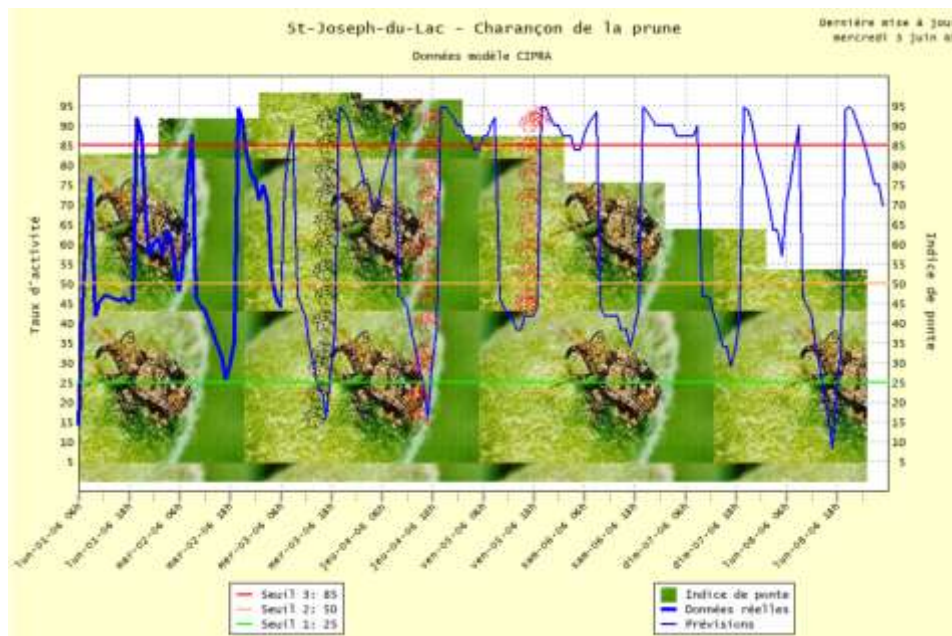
St-Joseph-du-Lac - Charançon de la prune

Données modèle CIPRA

Dernière mise à jou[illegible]
mercredi 3 juin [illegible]

Taux d'activité

Indice de ponte

95
90
85
80
75
70
65
60
55
50
45
40
35
30
25
20
15
10
5

95
90
85
80
75
70
65
60
55
50
45
40
35
30
25
20
15
10
5

lun-01-06 06h
lun-01-06 18h
mar-02-06 06h
mar-02-06 18h
mer-03-06 06h
mer-03-06 18h
jeu-04-06 06h
jeu-04-06 18h
ven-05-06 06h
ven-05-06 18h
sam-06-06 06h
sam-06-06 18h
dim-07-06 06h
dim-07-06 18h
lun-08-06 06h
lun-08-06 18h

Seuil 3: 85
Seuil 2: 50
Seuil 1: 25

Indice de ponte
Données réelles
Prévisions